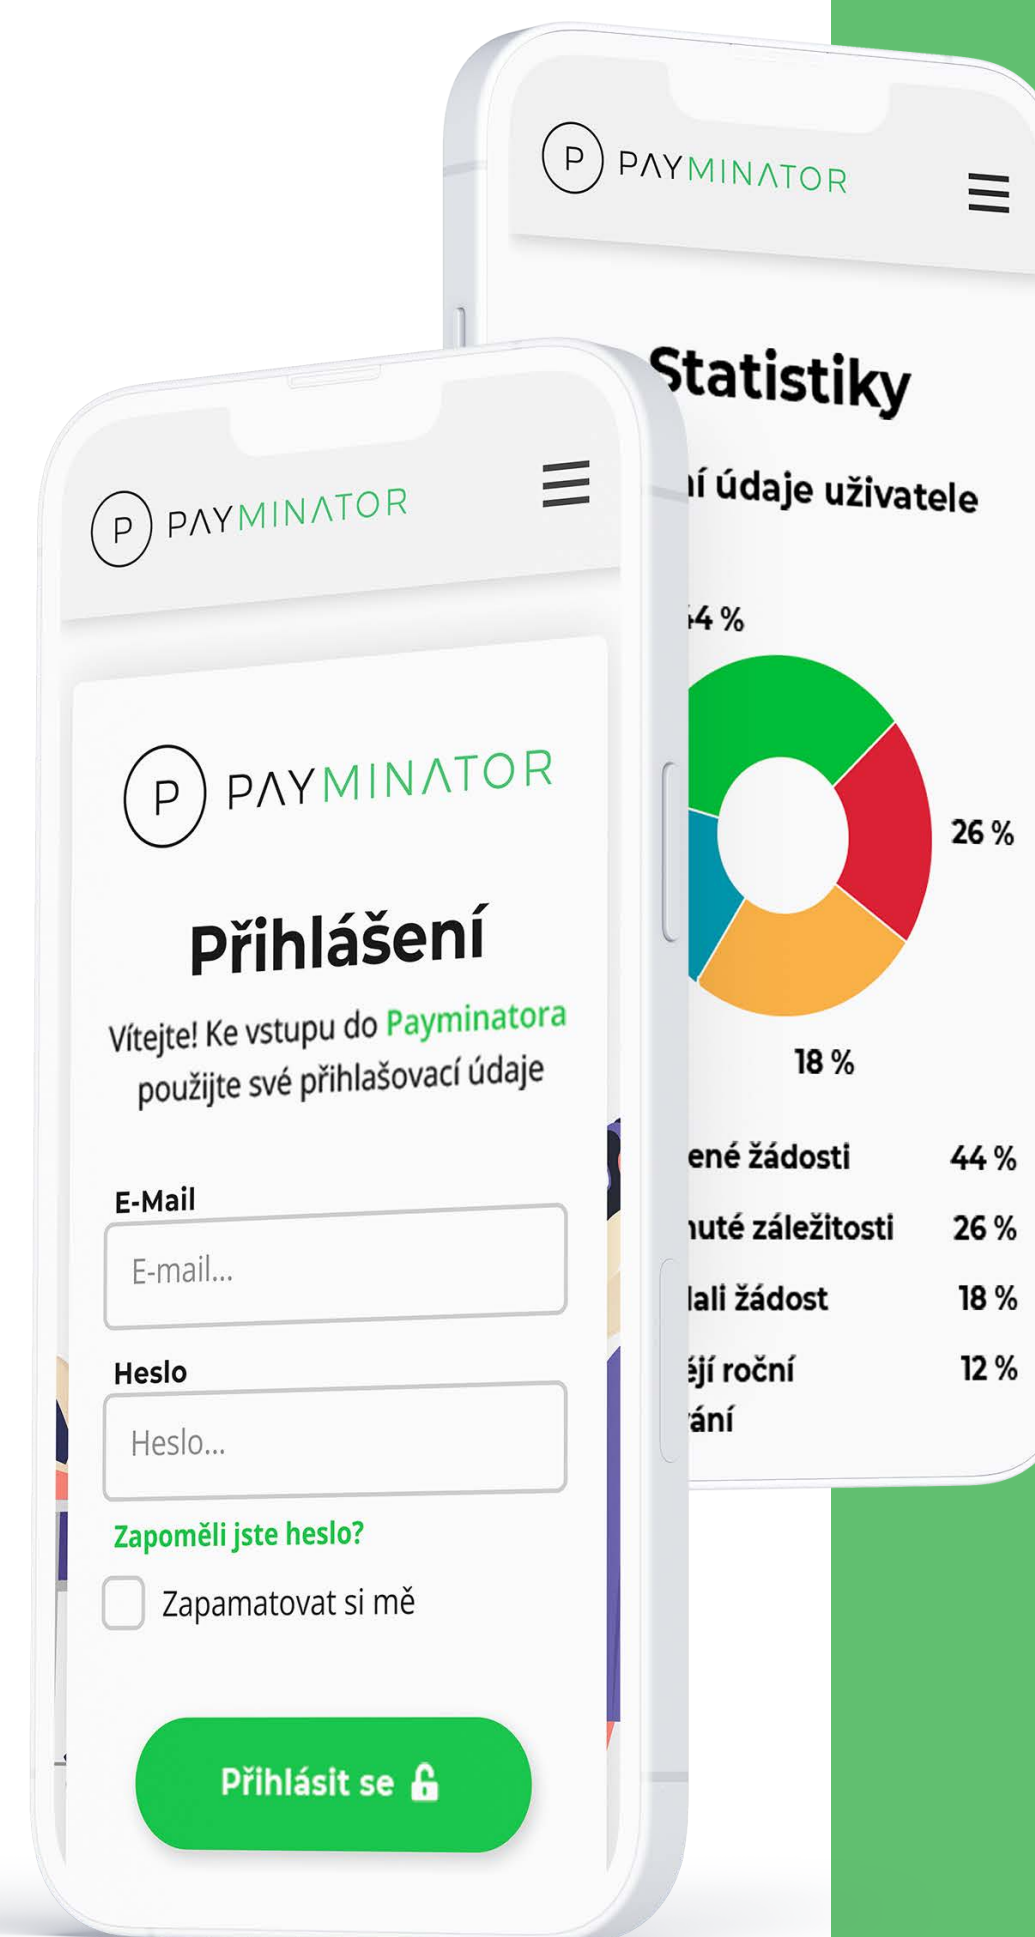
P PAYMINATOR

Statistiky

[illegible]í údaje uživatele

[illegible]4 %

26 %

18 %

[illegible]ené žádosti 44 %

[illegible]uté záležitosti 26 %

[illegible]lali žádost 18 %

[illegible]ějí roční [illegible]ání 12 %

P PAYMINATOR

P PAYMINATOR

Přihlášení

Vítejte! Ke vstupu do Payminatora použijte své přihlašovací údaje

E-Mail

E-mail...

Heslo

Heslo...

Zapoměli jste heslo?

Zapamatovat si mě

Přihlásit se